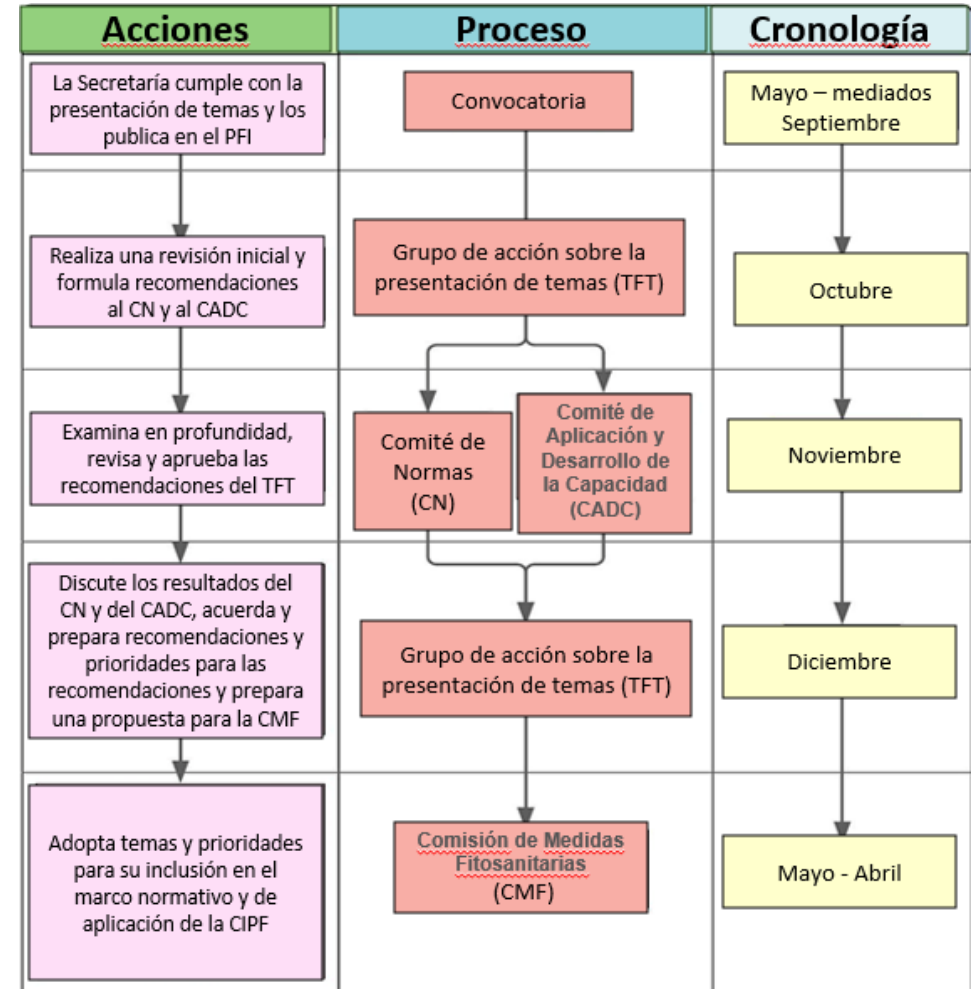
| Acciones | Proceso | Cronología |
|---|---|---|
| La Secretaría cumple con la presentación de temas y los publica en el PFI | Convocatoria | Mayo – mediados Septiembre |
| Realiza una revisión inicial y formula recomendaciones al CN y al CADC | Grupo de acción sobre la presentación de temas (TFT) | Octubre |
| Examina en profundidad, revisa y aprueba las recomendaciones del TFT | Comité de Normas (CN) / Comité de Aplicación y Desarrollo de la Capacidad (CADC) | Noviembre |
| Discute los resultados del CN y del CADC, acuerda y prepara recomendaciones y prioridades para las recomendaciones y prepara una propuesta para la CMF | Grupo de acción sobre la presentación de temas (TFT) | Diciembre |
| Adopta temas y prioridades para su inclusión en el marco normativo y de aplicación de la CIPF | Comisión de Medidas Fitosanitarias (CMF) | Mayo - Abril |